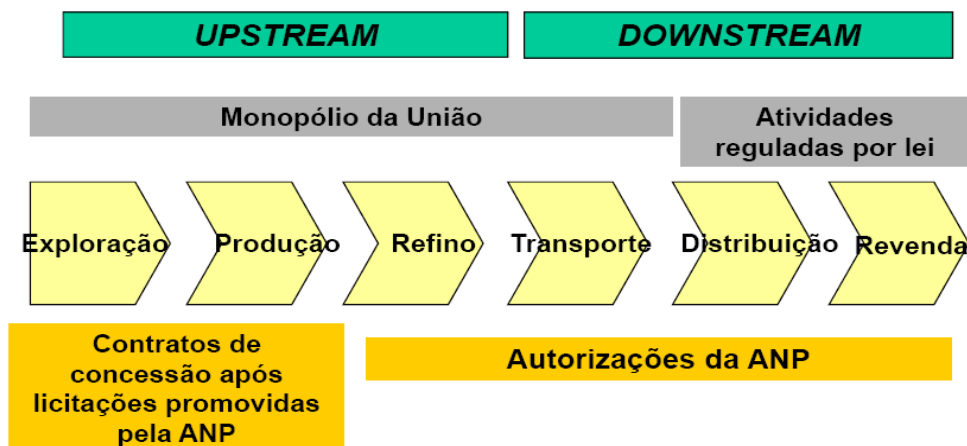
UPSTREAM

DOWNSTREAM

Monopólio da União

Atividades reguladas por lei

Exploração

Produção

Refino

Transporte

Distribuição

Revenda

Contratos de concessão após licitações promovidas pela ANP

Autorizações da ANP